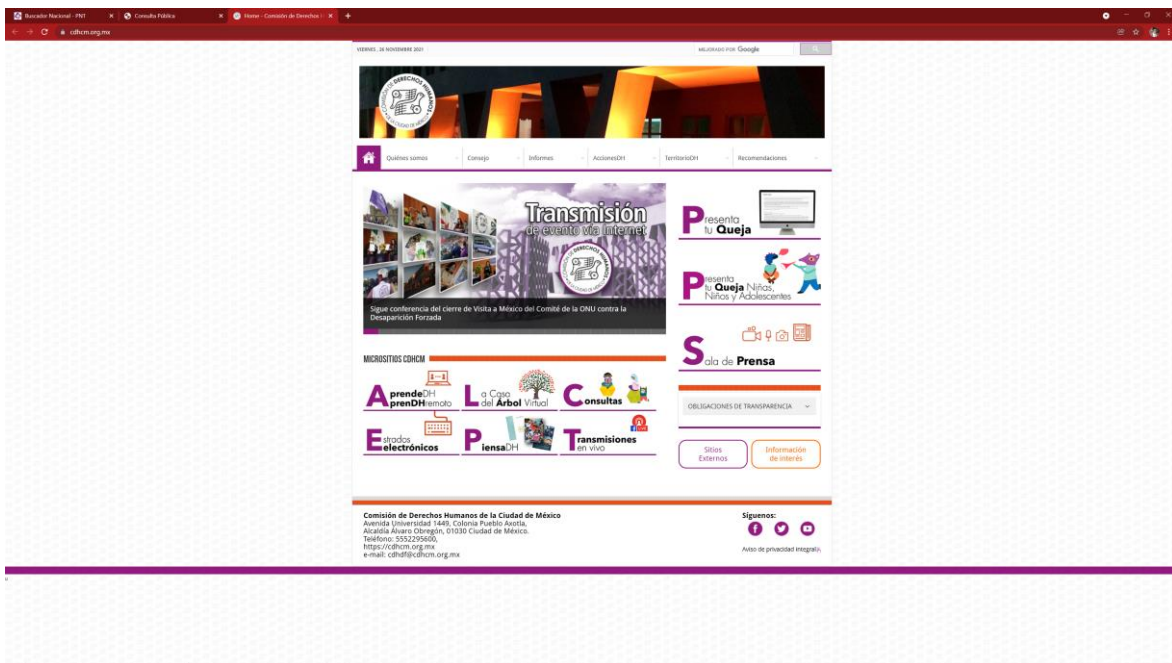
Buscador Nacional - PNT | Consulta Pública | Home - Comisión de Derechos

cdhcm.org.mx

VIERNES, 26 NOVIEMBRE 2021

MEJORADO POR Google

Quiénes somos | Consejo | Informes | AccionesDH | TerritorioDH | Recomendaciones

Transmisión de evento vía internet

Sigue conferencia del cierre de Visita a México del Comité de la ONU contra la Desaparición Forzada

Presenta tu Queja

Presenta tu Queja Niñas, Niños y Adolescentes

Sala de Prensa

OBLIGACIONES DE TRANSPARENCIA

Sitios Externos

Información de interés

MICROSITIOS CDHCM

AprendeDH AprenDHremoto

La Casa del Árbol Virtual

Consultas

Estrados electrónicos

PiensaDH

Transmisiones en vivo

Comisión de Derechos Humanos de la Ciudad de México
Avenida Universidad 1449, Colonia Pueblo Axotla,
Alcaldía Álvaro Obregón, 01030 Ciudad de México.
Teléfono: 5552295600,
https://cdhcm.org.mx
e-mail: cdhdf@cdhcm.org.mx

Síguenos:

Aviso de privacidad integral